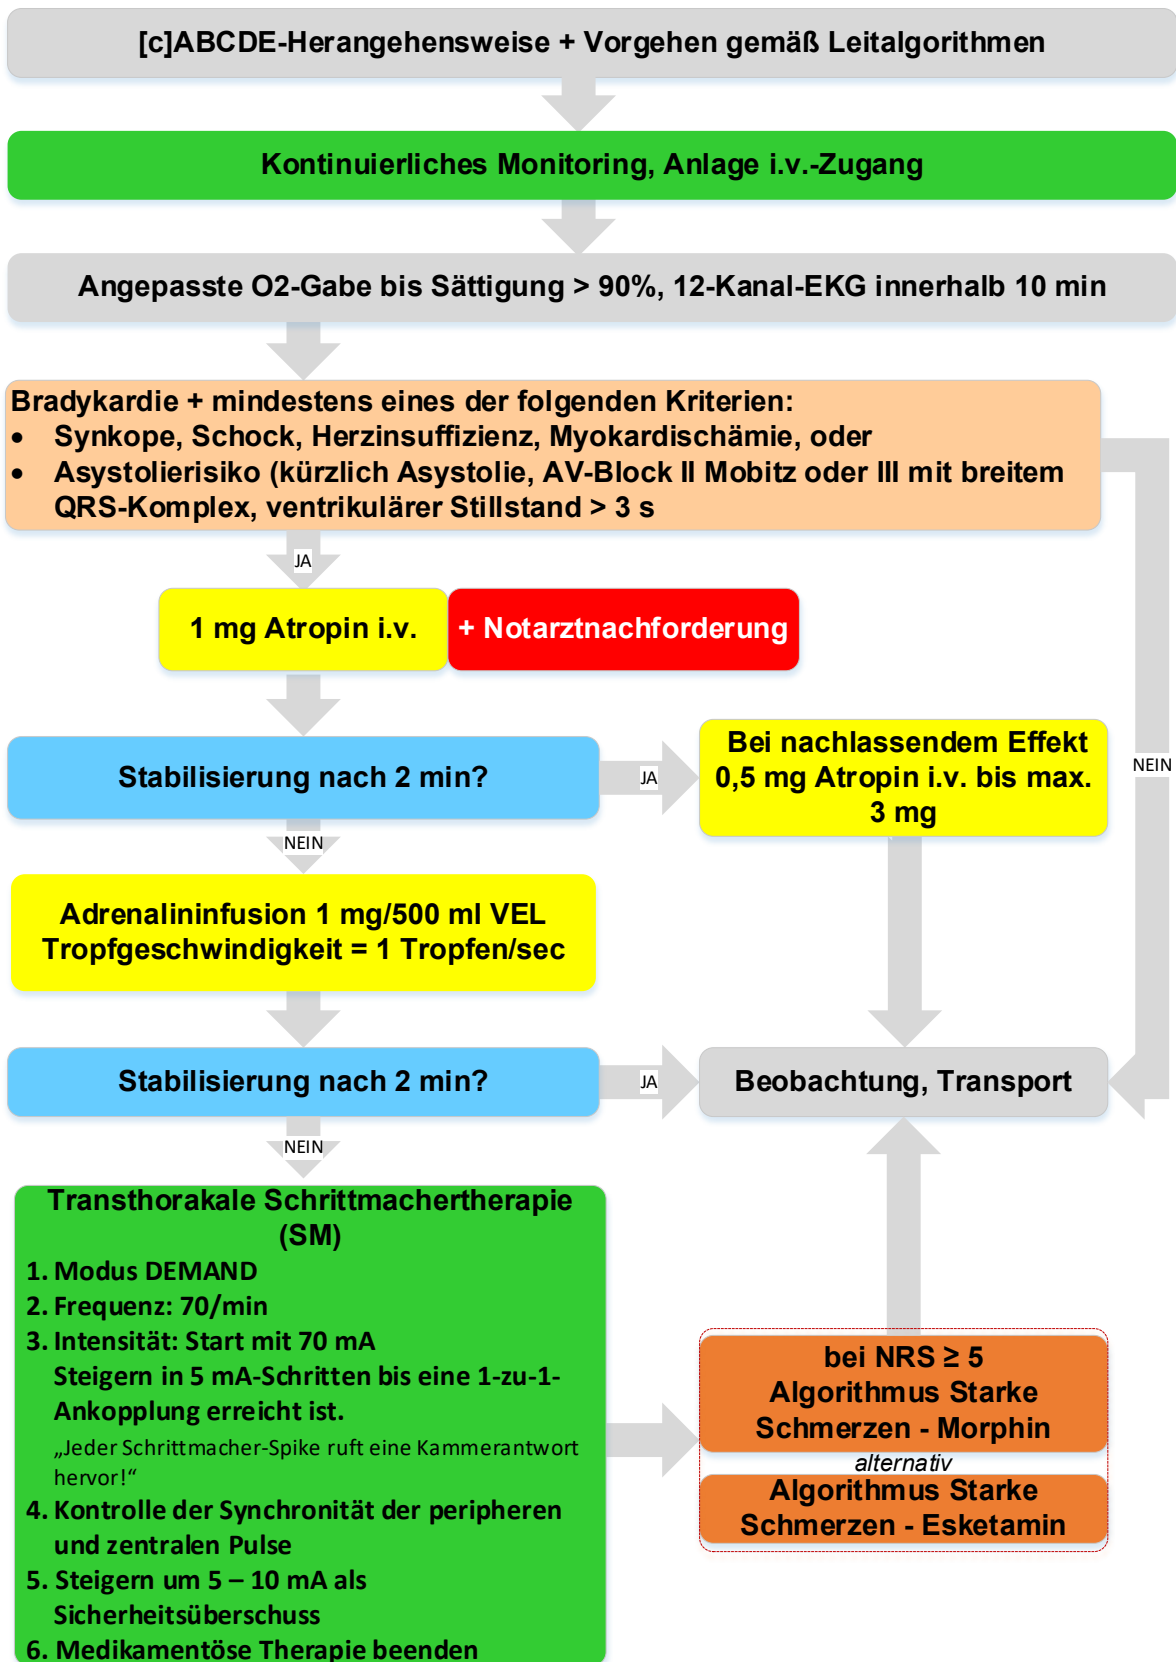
[c]ABCDE-Herangehensweise + Vorgehen gemäß Leitalgorithmen

Kontinuierliches Monitoring, Anlage i.v.-Zugang

Angepasste O2-Gabe bis Sättigung > 90%, 12-Kanal-EKG innerhalb 10 min

Bradykardie + mindestens eines der folgenden Kriterien:
• Synkope, Schock, Herzinsuffizienz, Myokardischämie, oder
• Asystolierisiko (kürzlich Asystolie, AV-Block II Mobitz oder III mit breitem QRS-Komplex, ventrikulärer Stillstand > 3 s

JA

NEIN

1 mg Atropin i.v.

+ Notarztnachforderung

Stabilisierung nach 2 min?

JA

Bei nachlassendem Effekt 0,5 mg Atropin i.v. bis max. 3 mg

NEIN

Adrenalininfusion 1 mg/500 ml VEL Tropfgeschwindigkeit = 1 Tropfen/sec

Stabilisierung nach 2 min?

JA

Beobachtung, Transport

NEIN

Transthorakale Schrittmachertherapie (SM)
1. Modus DEMAND
2. Frequenz: 70/min
3. Intensität: Start mit 70 mA
Steigern in 5 mA-Schritten bis eine 1-zu-1-Ankopplung erreicht ist.
„Jeder Schrittmacher-Spike ruft eine Kammerantwort hervor!“
4. Kontrolle der Synchronität der peripheren und zentralen Pulse
5. Steigern um 5 – 10 mA als Sicherheitsüberschuss
6. Medikamentöse Therapie beenden

bei NRS ≥ 5 Algorithmus Starke Schmerzen - Morphin
alternativ
Algorithmus Starke Schmerzen - Esketamin